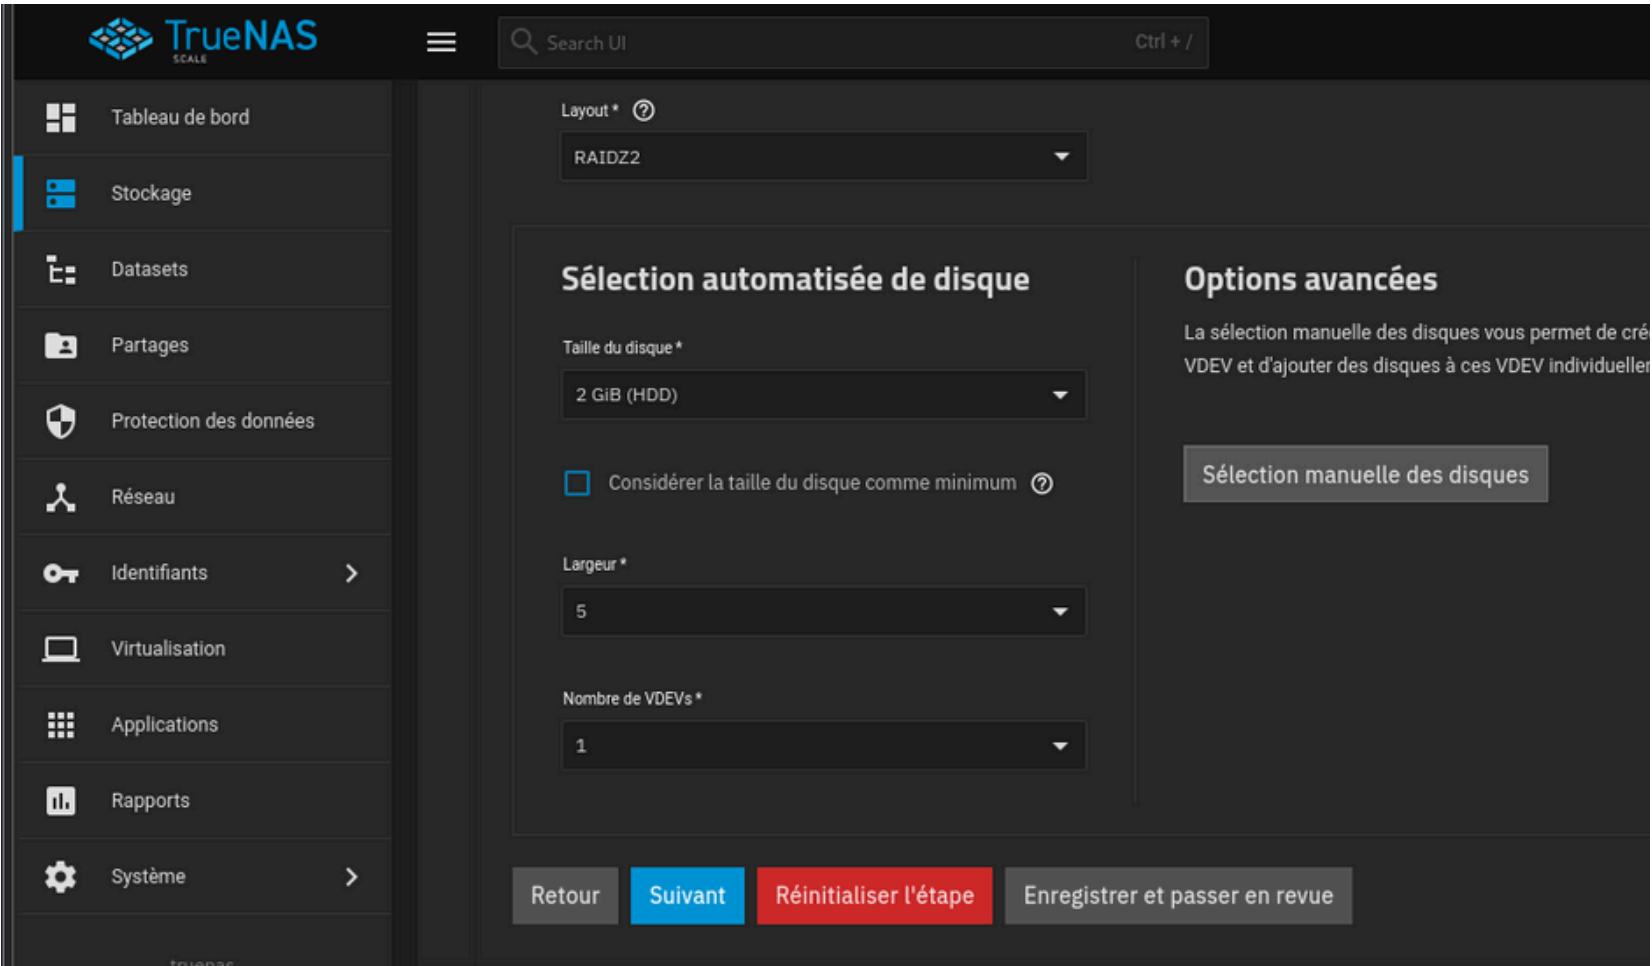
TrueNAS
SCALE

Search UI
Ctrl + /

Tableau de bord
Stockage
Datasets
Partages
Protection des données
Réseau
Identifiants
Virtualisation
Applications
Rapports
Système
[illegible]

Layout *

RAIDZ2

Sélection automatisée de disque

Taille du disque *

2 GiB (HDD)

Considérer la taille du disque comme minimum

Largeur *

5

Nombre de VDEVs *

1

Options avancées

La sélection manuelle des disques vous permet de cré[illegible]
VDEV et d'ajouter des disques à ces VDEV individueller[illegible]

Sélection manuelle des disques

Retour
Suivant
Réinitialiser l'étape
Enregistrer et passer en revue